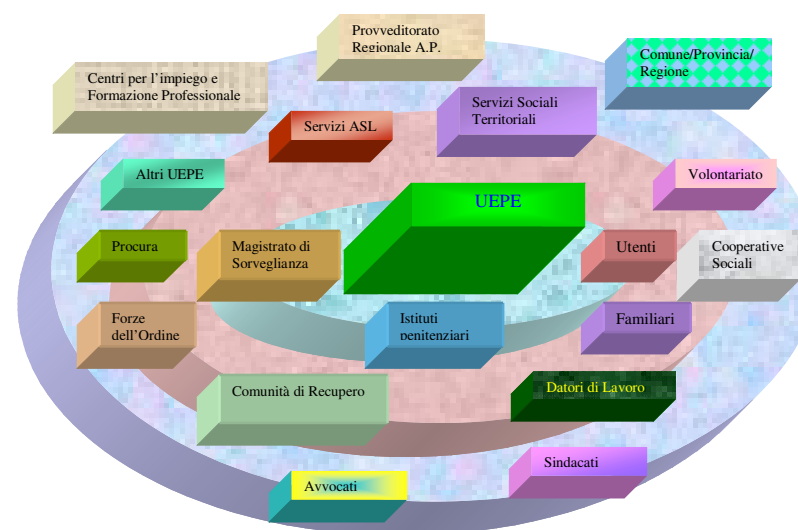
Provveditorato Regionale A.P.

Comune/Provincia/ Regione

Centri per l’impiego e Formazione Professionale

Servizi Sociali Territoriali

Servizi ASL

Altri UEPE

Volontariato

UEPE

Procura

Magistrato di Sorveglianza

Utenti

Cooperative Sociali

Forze dell’Ordine

Istituti penitenziari

Familiari

Comunità di Recupero

Datori di Lavoro

Sindacati

Avvocati